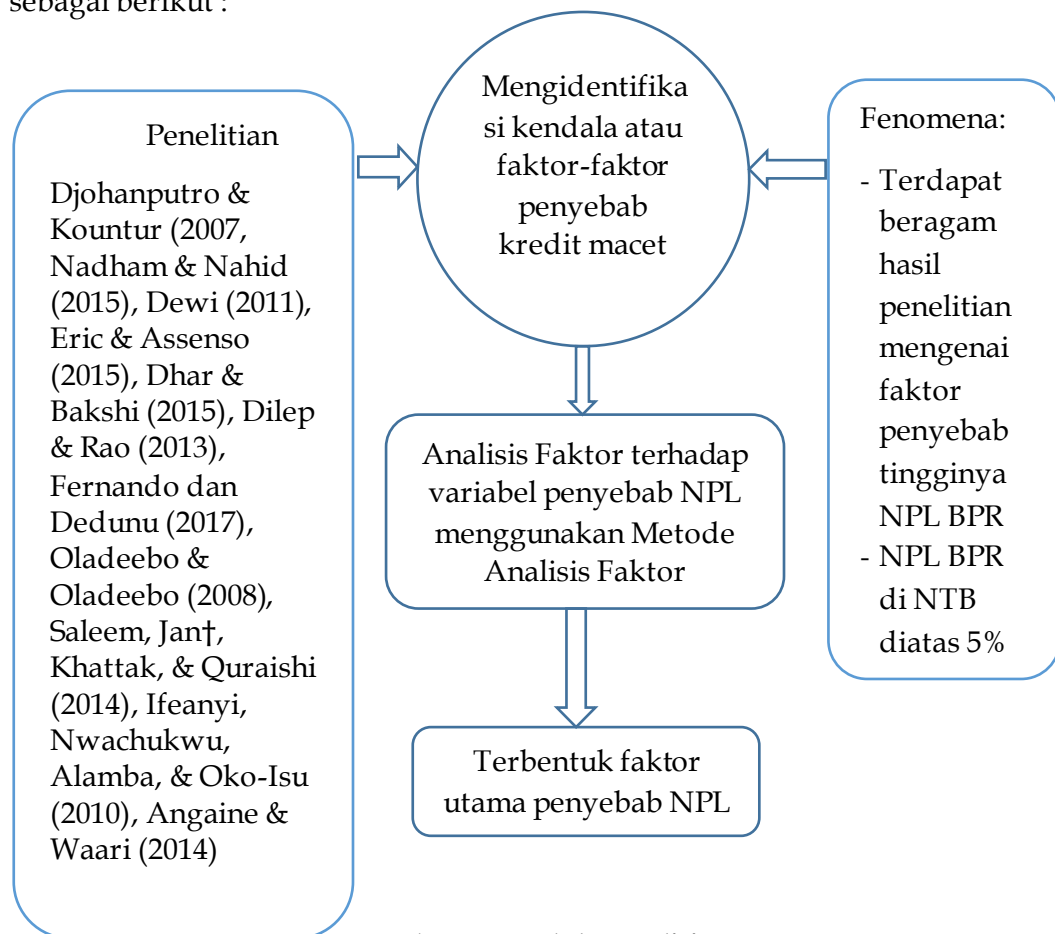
sebagai berikut :

Penelitian

Djohanputro & Kountur (2007, Nadham & Nahid (2015), Dewi (2011), Eric & Assenso (2015), Dhar & Bakshi (2015), Dilep & Rao (2013), Fernando dan Dedunu (2017), Oladeebo & Oladeebo (2008), Saleem, Jan†, Khattak, & Quraishi (2014), Ifeanyi, Nwachukwu, Alamba, & Oko-Isu (2010), Angaine & Waari (2014)

Mengidentifikasi kendala atau faktor-faktor penyebab kredit macet

Fenomena:

- Terdapat beragam hasil penelitian mengenai faktor penyebab tingginya NPL BPR
- NPL BPR di NTB diatas 5%

Analisis Faktor terhadap variabel penyebab NPL menggunakan Metode Analisis Faktor

Terbentuk faktor utama penyebab NPL

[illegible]